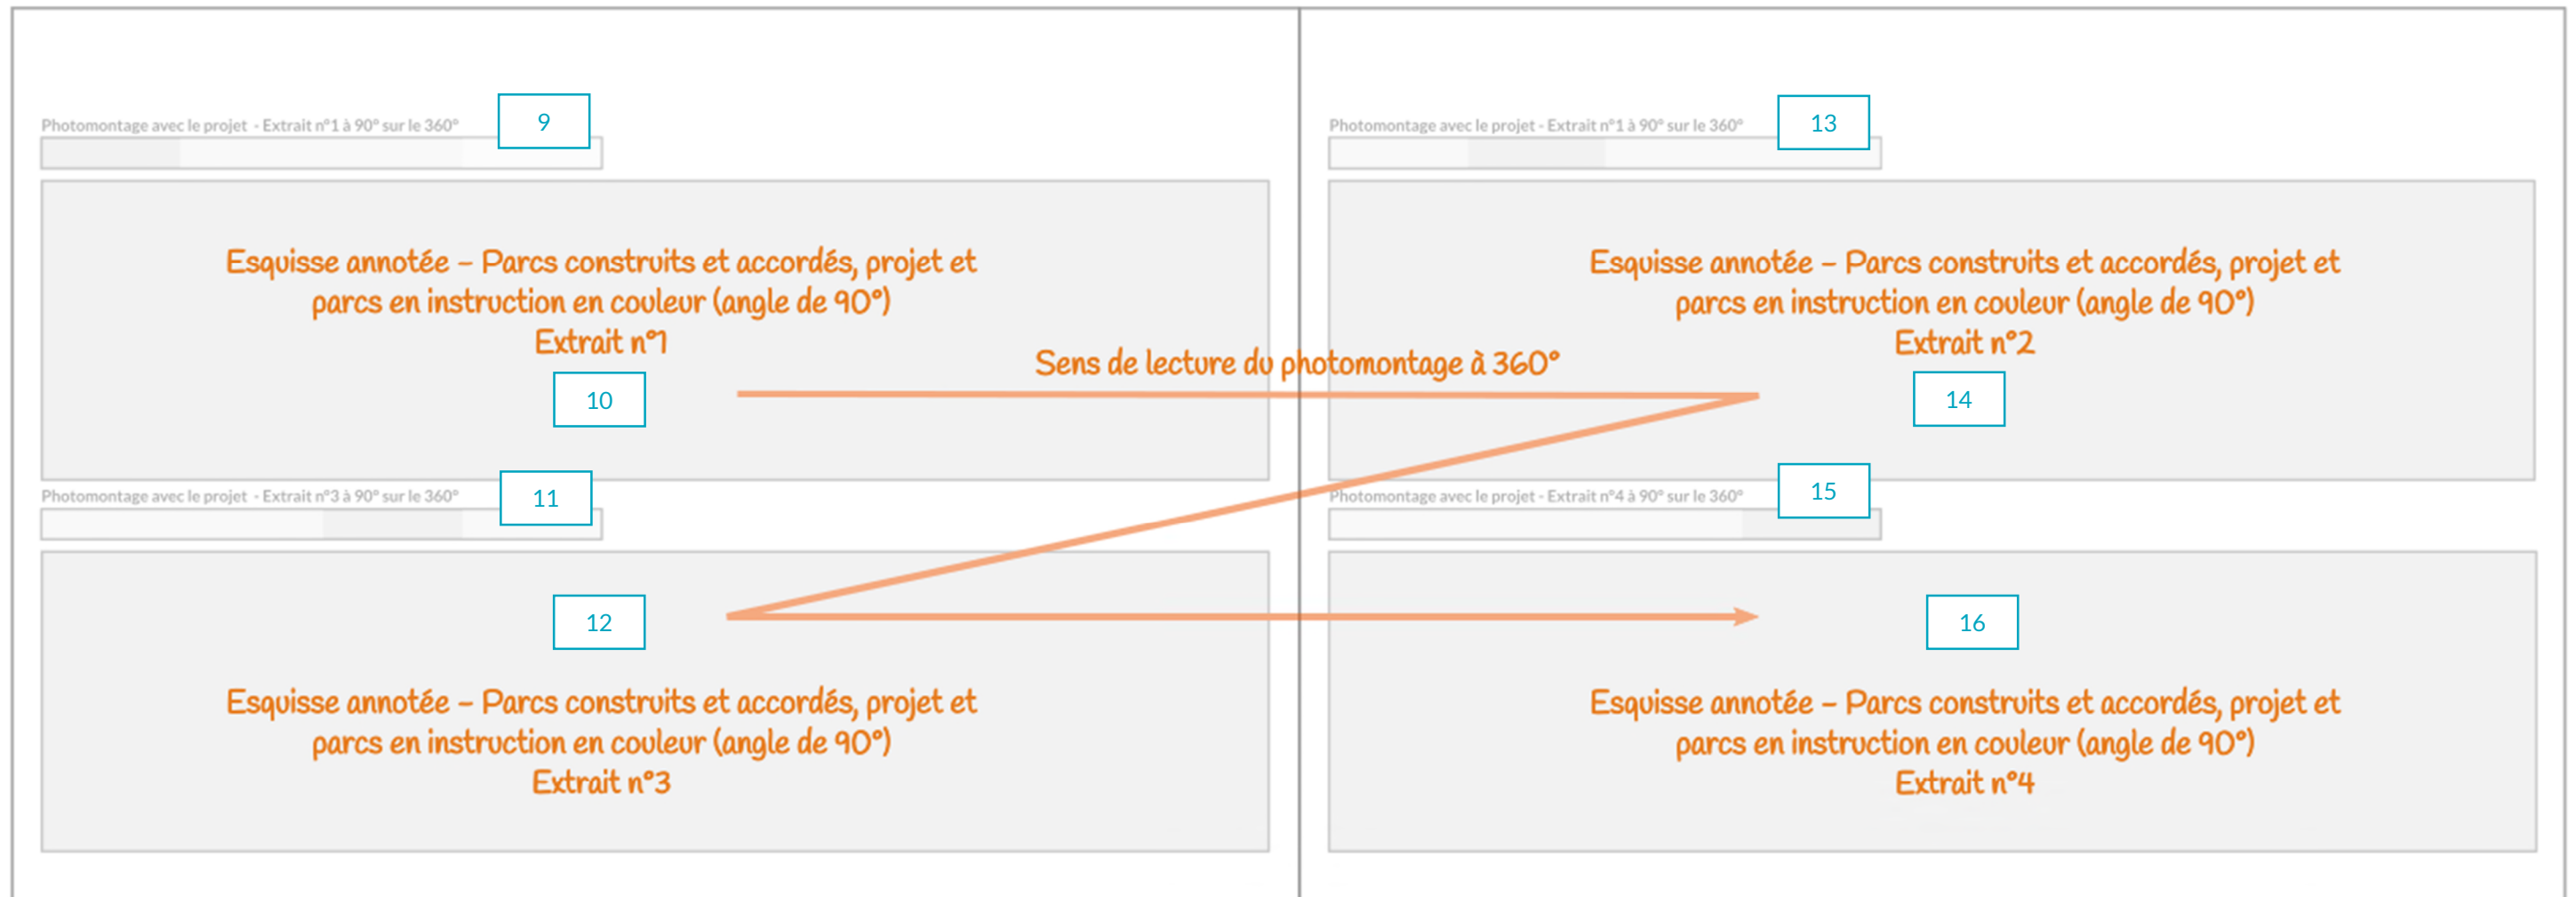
Photomontage avec le projet - Extrait n°1 à 90° sur le 360°

9

Esquisse annotée – Parcs construits et accordés, projet et parcs en instruction en couleur (angle de 90°)
Extrait n°1

10

Photomontage avec le projet - Extrait n°1 à 90° sur le 360°

13

Esquisse annotée – Parcs construits et accordés, projet et parcs en instruction en couleur (angle de 90°)
Extrait n°2

14

Sens de lecture du photomontage à 360°

Photomontage avec le projet - Extrait n°3 à 90° sur le 360°

11

12

Esquisse annotée – Parcs construits et accordés, projet et parcs en instruction en couleur (angle de 90°)
Extrait n°3

Photomontage avec le projet - Extrait n°4 à 90° sur le 360°

15

16

Esquisse annotée – Parcs construits et accordés, projet et parcs en instruction en couleur (angle de 90°)
Extrait n°4